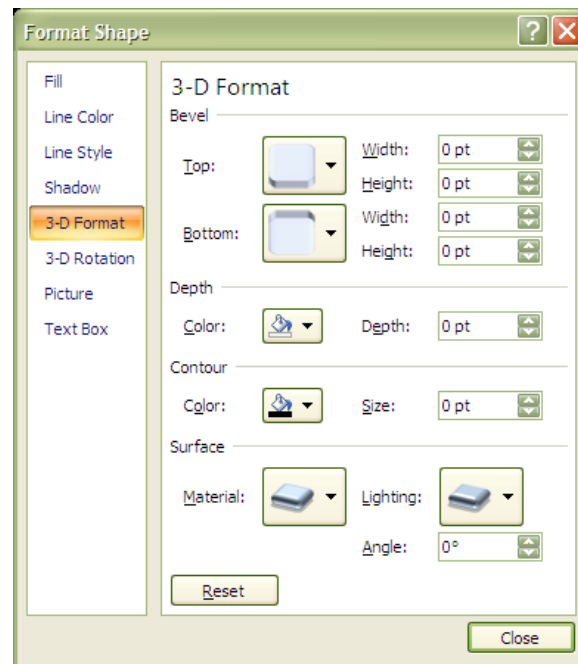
Format Shape

?

Fill
Line Color
Line Style
Shadow
3-D Format
3-D Rotation
Picture
Text Box

3-D Format

Bevel

Top:
Width: 0 pt
Height: 0 pt

Bottom:
Width: 0 pt
Height: 0 pt

Depth

Color:
Depth: 0 pt

Contour

Color:
Size: 0 pt

Surface

Material:
Lighting:
Angle: 0°

Reset

Close